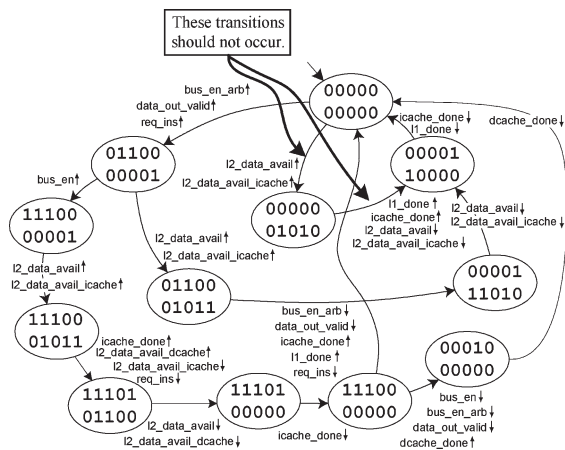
These transitions should not occur.

00000
00000

bus_en_arb↑
data_out_valid↑
req_ins↑

icache_done↓
l1_done↓

dcache_done↓

01100
00001

bus_en↑

l2_data_avail↑
l2_data_avail_icache↑

00001
10000

11100
00001

00000
01010

l1_done↑
icache_done↑
l2_data_avail↓
l2_data_avail_icache↓

l2_data_avail↓
l2_data_avail_icache↓

l2_data_avail↑
l2_data_avail_icache↑

l2_data_avail↑
l2_data_avail_icache↑

01100
01011

00001
11010

11100
01011

bus_en_arb↓
data_out_valid↓
icache_done↑
l1_done↑
req_ins↓

icache_done↑
l2_data_avail_dcache↑
l2_data_avail_icache↓
req_ins↓

00010
00000

11101
01100

11101
00000

11100
00000

bus_en↓
bus_en_arb↓
data_out_valid↓
dcache_done↑

l2_data_avail↓
l2_data_avail_dcache↓

icache_done↓